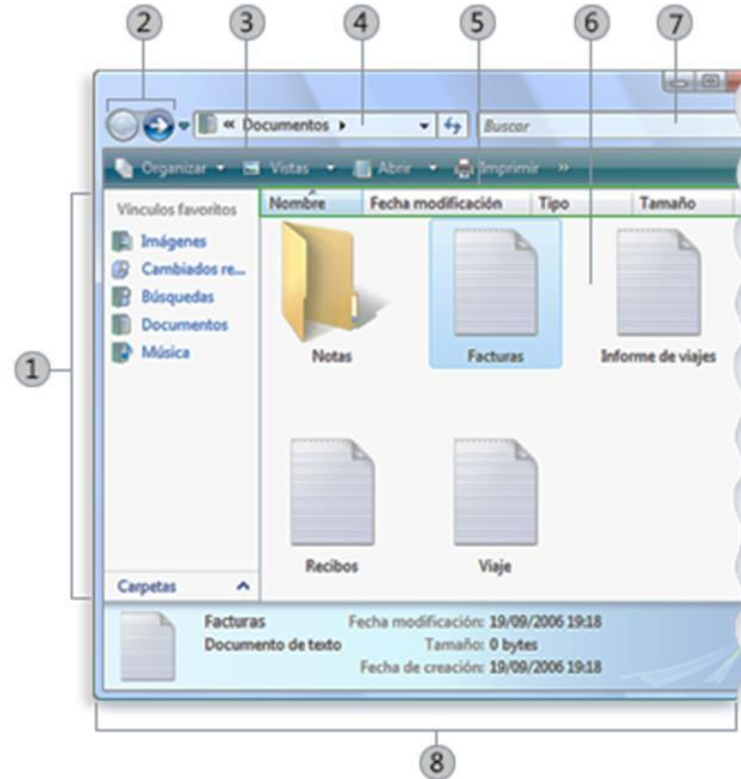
2 3 4 5 6 7

« Documentos ▸

Buscar

Organizar ▾ Vistas ▾ Abrir ▾ Imprimir »

Vínculos favoritos

Imágenes

Cambiados re...

Búsquedas

Documentos

Música

Nombre | Fecha modificación | Tipo | Tamaño

Notas

Facturas

Informe de viajes

Recibos

Viaje

Carpetas ^

1

Facturas
Documento de texto
Fecha modificación: 19/09/2006 19:18
Tamaño: 0 bytes
Fecha de creación: 19/09/2006 19:18

8